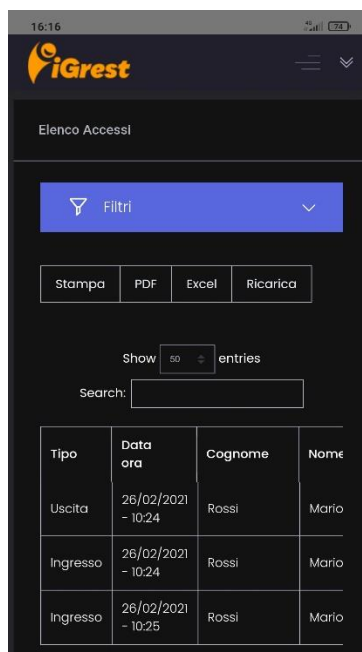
16:16 74

iGrest

Elenco Accessi

Filtri

Stampa PDF Excel Ricarica

Show 50 entries

Search:

| Tipo | Data ora | Cognome | Nome |
|---|---|---|---|
| Uscita | 26/02/2021 - 10:24 | Rossi | Mario |
| Ingresso | 26/02/2021 - 10:24 | Rossi | Mario |
| Ingresso | 26/02/2021 - 10:25 | Rossi | Mario |